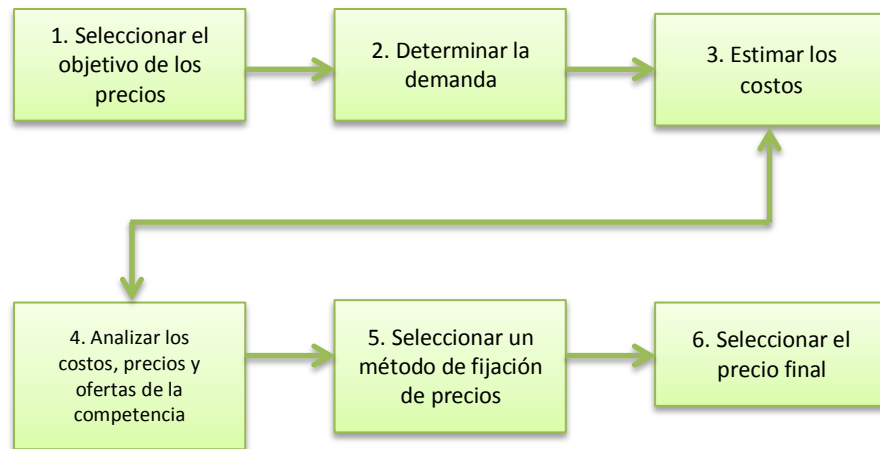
1. Seleccionar el objetivo de los precios

2. Determinar la demanda

3. Estimar los costos

4. Analizar los costos, precios y ofertas de la competencia

5. Seleccionar un método de fijación de precios

6. Seleccionar el precio final